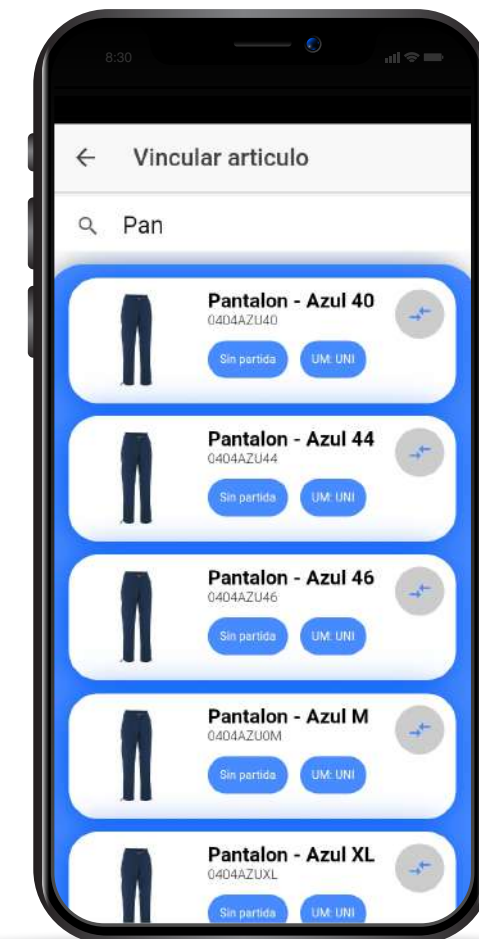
8:30

Vincular articulo

Pan

Pantalon - Azul 40
0404AZU40
Sin partida
UM: UNI

Pantalon - Azul 44
0404AZU44
Sin partida
UM: UNI

Pantalon - Azul 46
0404AZU46
Sin partida
UM: UNI

Pantalon - Azul M
0404AZU0M
Sin partida
UM: UNI

Pantalon - Azul XL
0404AZUXL
Sin partida
UM: UNI